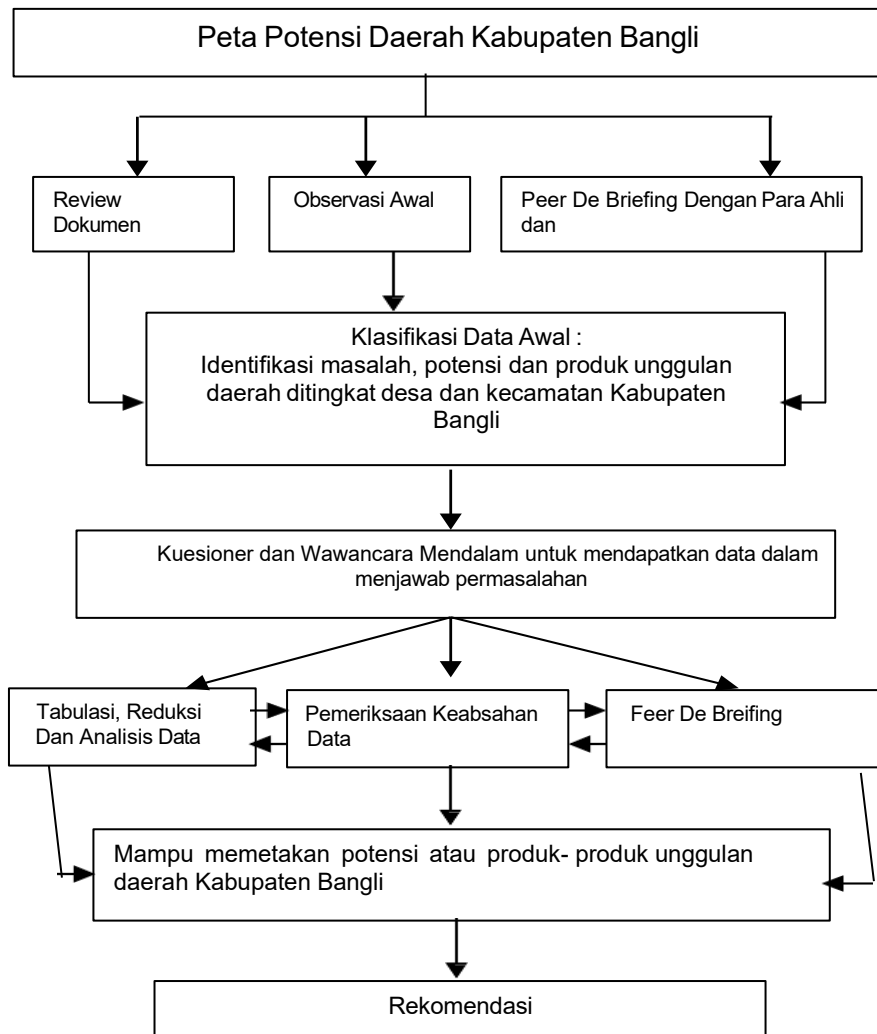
Peta Potensi Daerah Kabupaten Bangli

Review Dokumen

Observasi Awal

Peer De Briefing Dengan Para Ahli dan

Klasifikasi Data Awal :
Identifikasi masalah, potensi dan produk unggulan daerah ditingkat desa dan kecamatan Kabupaten Bangli

Kuesioner dan Wawancara Mendalam untuk mendapatkan data dalam menjawab permasalahan

Tabulasi, Reduksi Dan Analisis Data

Pemeriksaan Keabsahan Data

Feer De Breifing

Mampu memetakan potensi atau produk- produk unggulan daerah Kabupaten Bangli

Rekomendasi